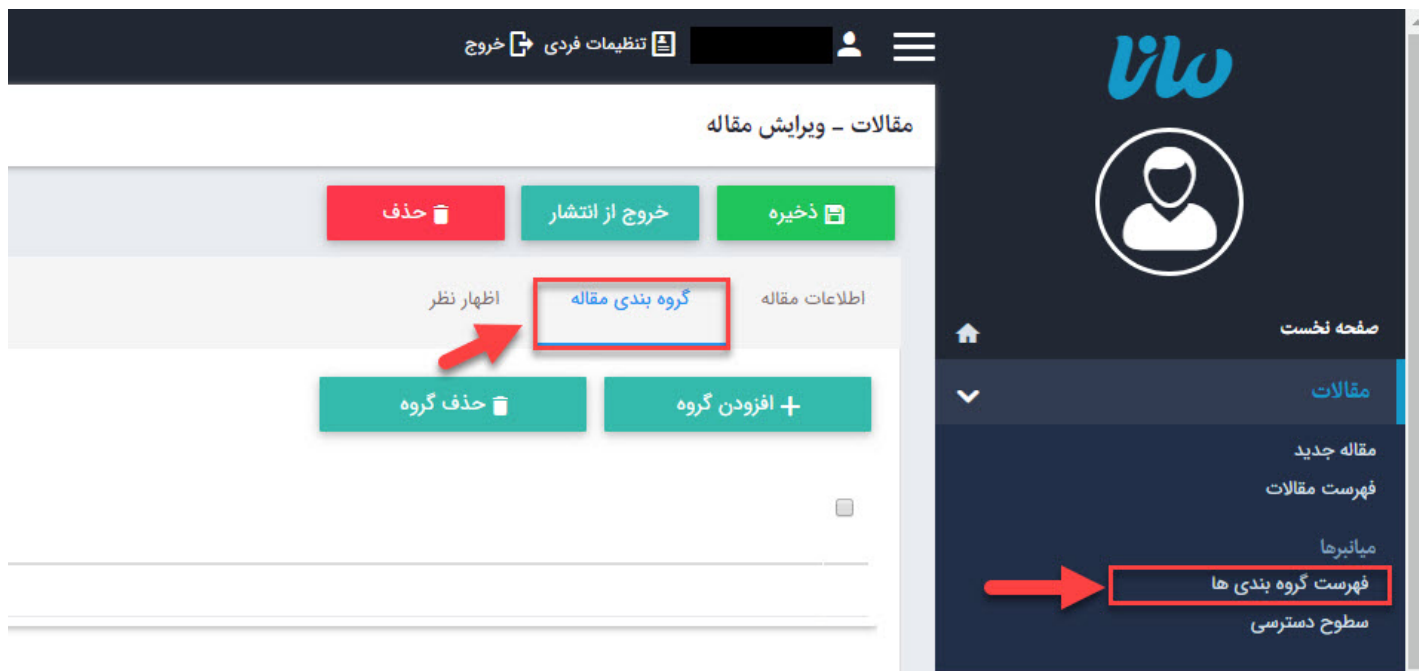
خروج تنظیمات فردی

مقالات - ویرایش مقاله

ذخیره
خروج از انتشار
حذف

اطلاعات مقاله
گروه بندی مقاله
اظهار نظر

افزودن گروه
حذف گروه

مانا

صفحه نخست
مقالات
مقاله جدید
فهرست مقالات
میانبرها
فهرست گروه بندی ها
سطوح دسترسی